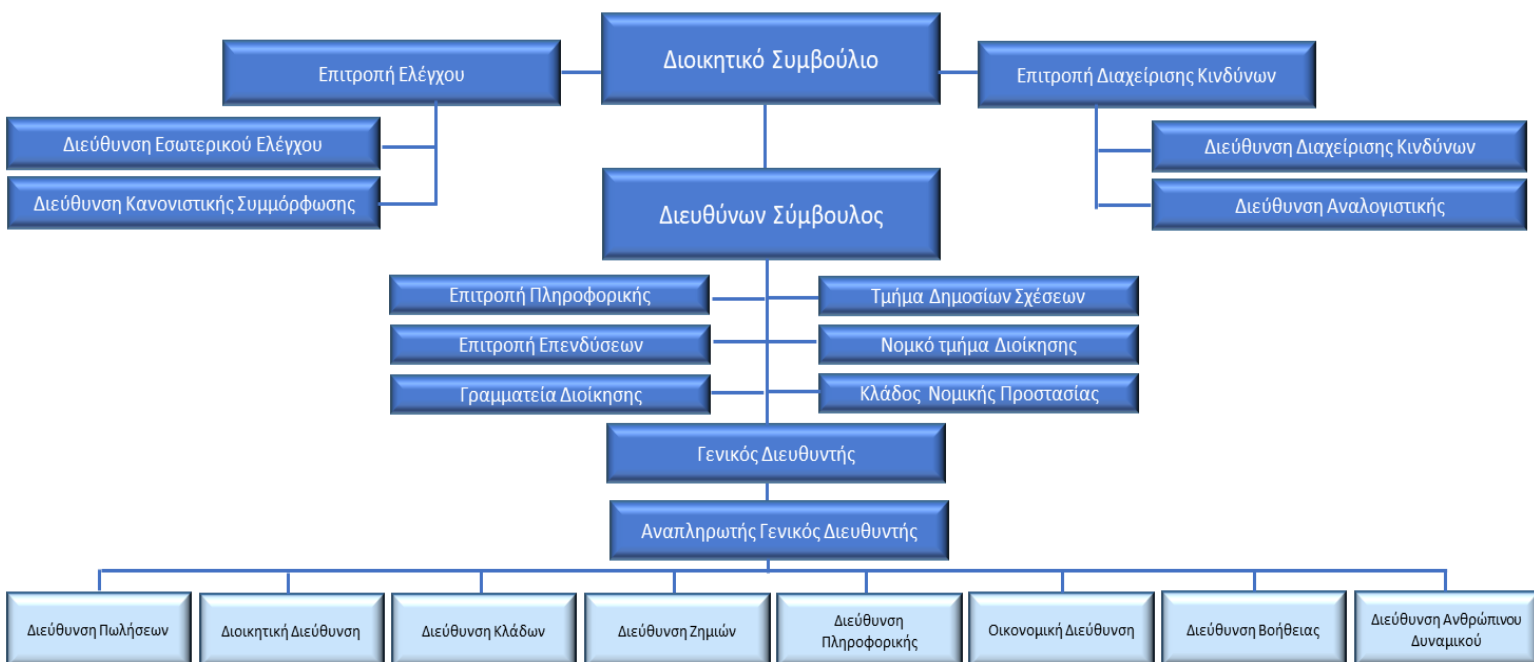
Διοικητικό Συμβούλιο

Επιτροπή Ελέγχου

Επιτροπή Διαχείρισης Κινδύνων

Διεύθυνση Εσωτερικού Ελέγχου

Διεύθυνση Κανονιστικής Συμμόρφωσης

Διεύθυνση Διαχείρισης Κινδύνων

Διεύθυνση Αναλογιστικής

Διευθύνων Σύμβουλος

Επιτροπή Πληροφορικής

Τμήμα Δημοσίων Σχέσεων

Επιτροπή Επενδύσεων

Νομκό τμήμα Διοίκησης

Γραμματεία Διοίκησης

Κλάδος Νομικής Προστασίας

Γενικός Διευθυντής

Αναπληρωτής Γενικός Διευθυντής

Διεύθυνση Πωλήσεων

Διοικητική Διεύθυνση

Διεύθυνση Κλάδων

Διεύθυνση Ζημιών

Διεύθυνση Πληροφορικής

Οικονομική Διεύθυνση

Διεύθυνση Βοήθειας

Διεύθυνση Ανθρώπινου Δυναμικού